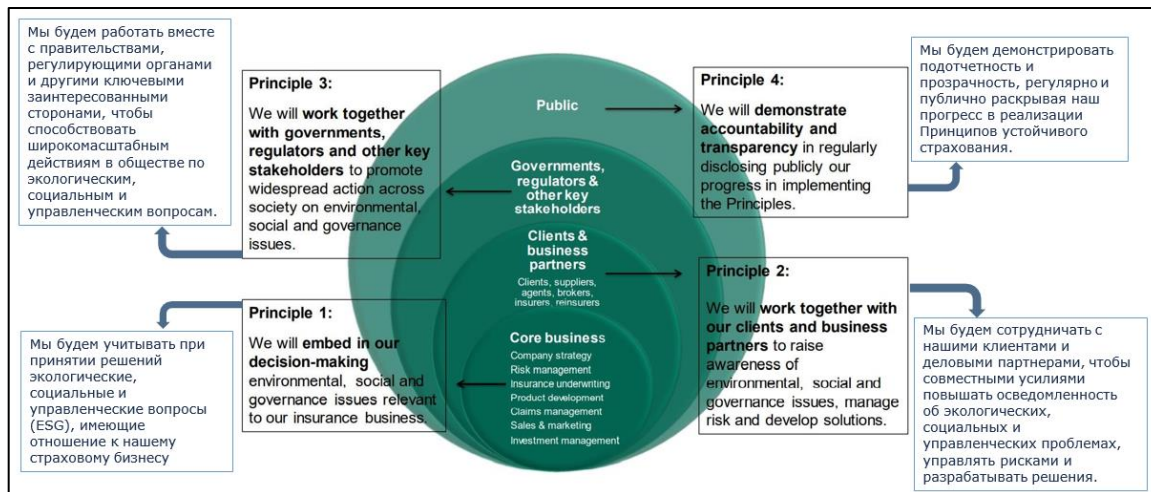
Мы будем работать вместе с правительствами, регулирующими органами и другими ключевыми заинтересованными сторонами, чтобы способствовать широкомасштабным действиям в обществе по экологическим, социальным и управленческим вопросам.

Principle 3:

We will **work together with governments, regulators and other key stakeholders** to promote widespread action across society on environmental, social and governance issues.

Public

Governments, regulators & other key stakeholders

Clients & business partners

Clients, suppliers, agents, brokers, insurers, reinsurers

Core business

Company strategy
Risk management
Insurance underwriting
Product development
Claims management
Sales & marketing
Investment management

Principle 4:

We will **demonstrate accountability and transparency** in regularly disclosing publicly our progress in implementing the Principles.

Мы будем демонстрировать подотчетность и прозрачность, регулярно и публично раскрывая наш прогресс в реализации Принципов устойчивого страхования.

Principle 1:

We will **embed in our decision-making** environmental, social and governance issues relevant to our insurance business.

Мы будем учитывать при принятии решений экологические, социальные и управленческие вопросы (ESG), имеющие отношение к нашему страховому бизнесу

Principle 2:

We will **work together with our clients and business partners** to raise awareness of environmental, social and governance issues, manage risk and develop solutions.

Мы будем сотрудничать с нашими клиентами и деловыми партнерами, чтобы совместными усилиями повышать осведомленность об экологических, социальных и управленческих проблемах, управлять рисками и разрабатывать решения.